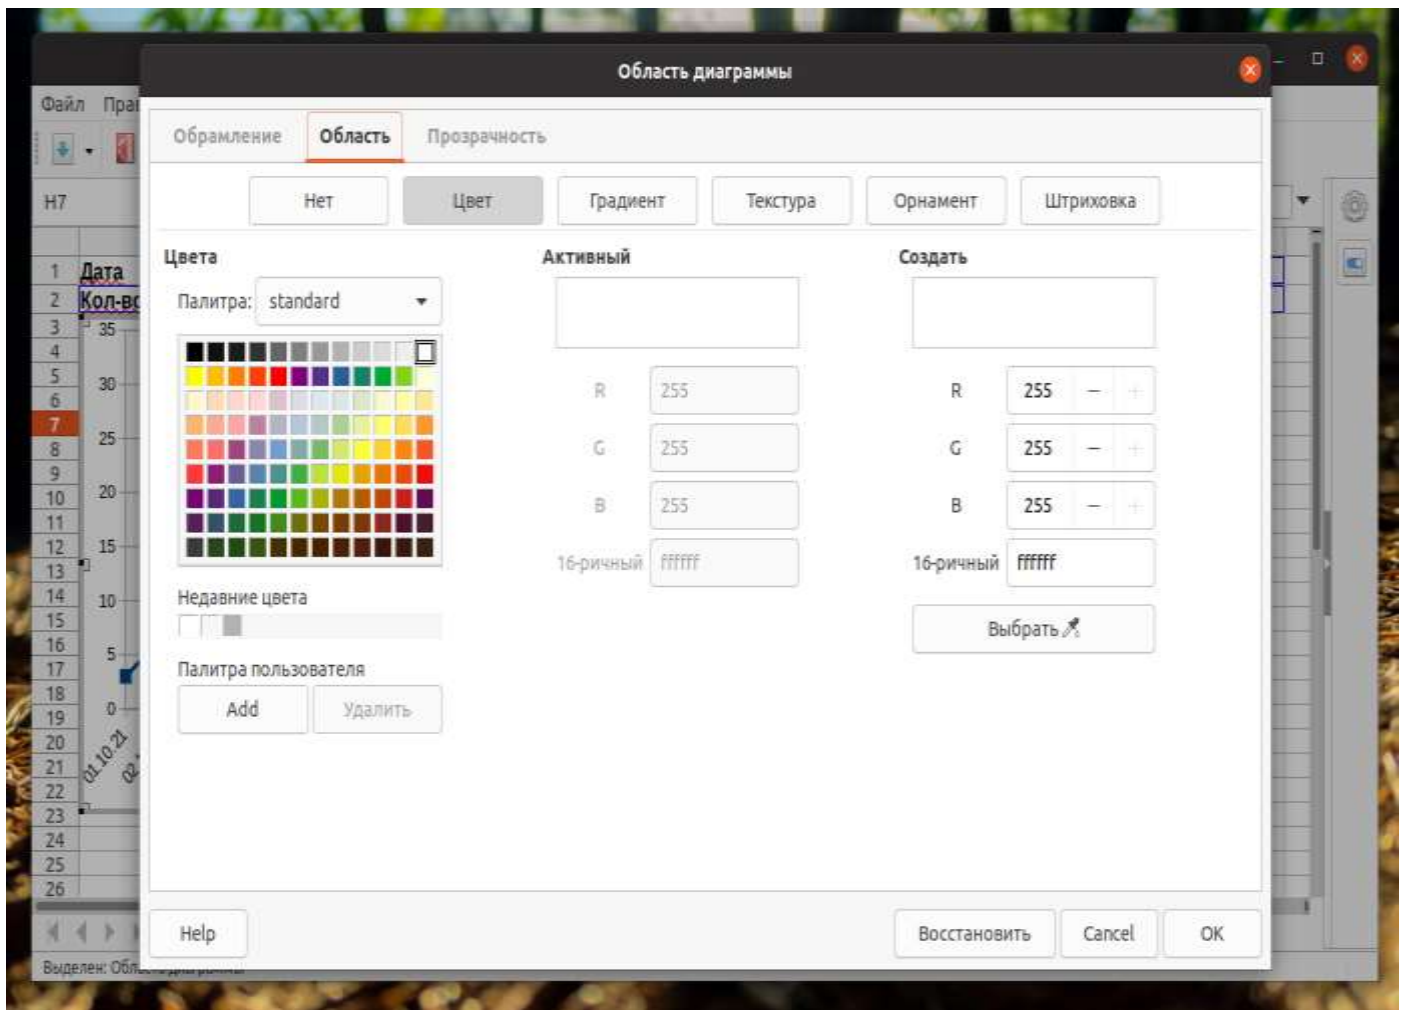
Файл Пра

H7

| | |
|---|---|
| 1 | Дата |
| 2 | Кол-во |
| 3 | 35 |
| 4 | |
| 5 | 30 |
| 6 | |
| 7 | 25 |
| 8 | |
| 9 | |
| 10 | 20 |
| 11 | |
| 12 | 15 |
| 13 | |
| 14 | 10 |
| 15 | |
| 16 | 5 |
| 17 | |
| 18 | |
| 19 | 0 |
| 20 | |
| 21 | 01.10.21 02. |
| 22 | |
| 23 | |
| 24 | |
| 25 | |
| 26 | |

Выделен: Обл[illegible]

Область диаграммы

Обрамление Область Прозрачность

Нет Цвет Градиент Текстура Орнамент Штриховка

Цвета

Палитра: standard

Недавние цвета

Палитра пользователя

Add Удалить

Активный

R 255

G 255

B 255

16-ричный ffffff

Создать

R 255

G 255

B 255

16-ричный ffffff

Выбрать

Help Восстановить Cancel OK